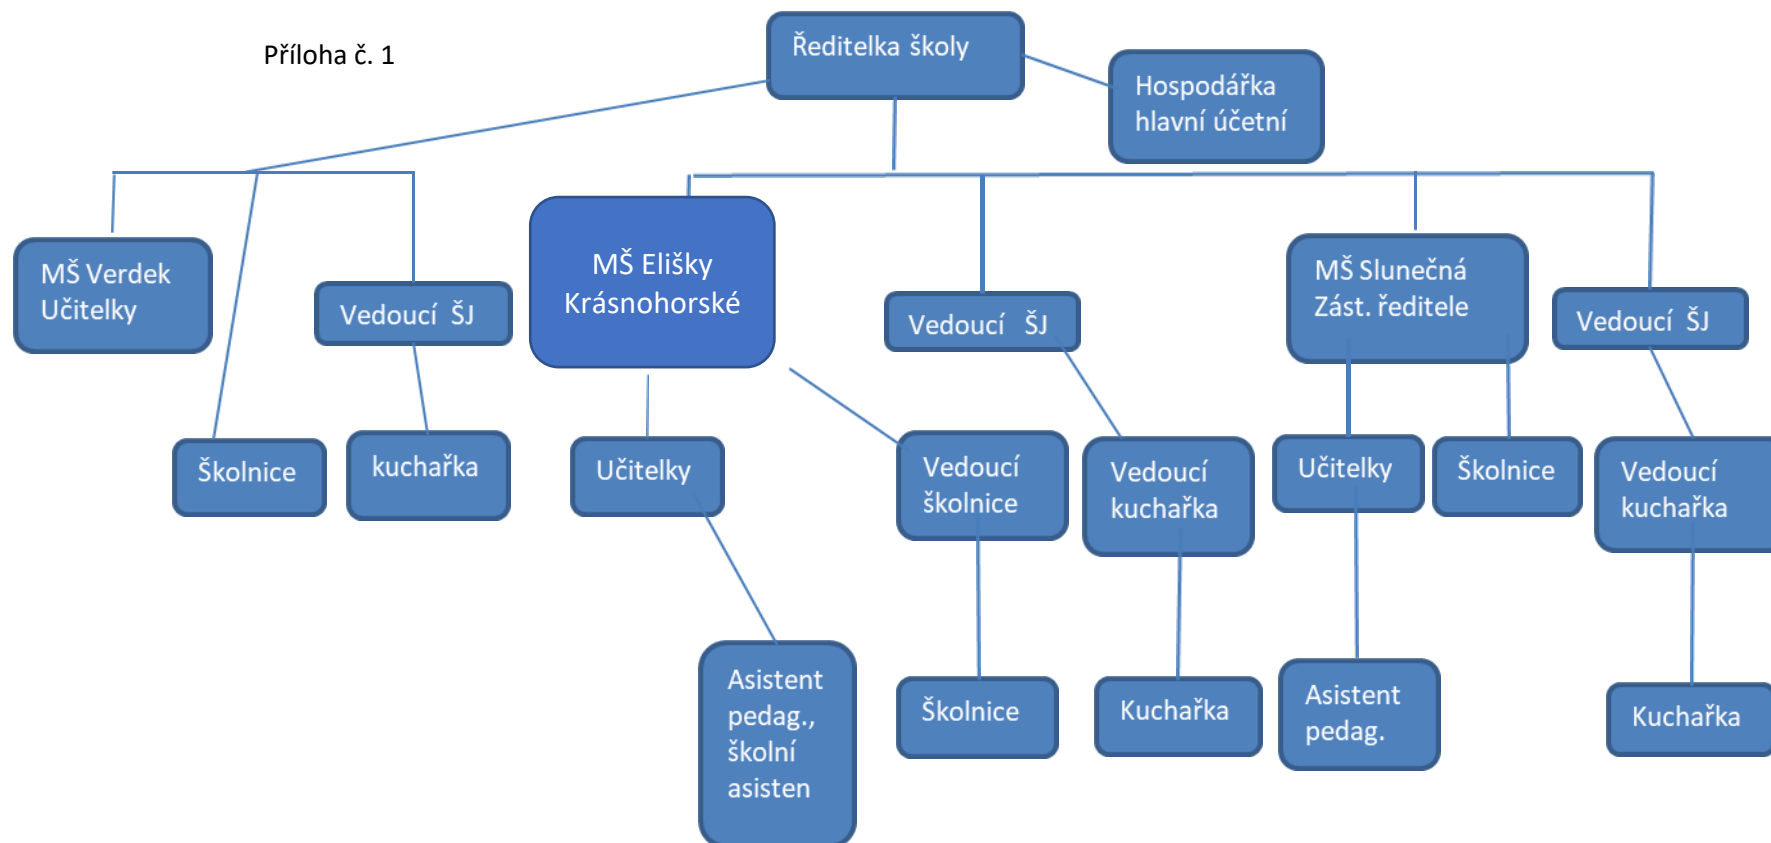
Příloha č. 1

Ředitelka školy

Hospodářka hlavní účetní

MŠ Verdek Učitelky

Vedoucí ŠJ

MŠ Elišky Krásnohorské

Vedoucí ŠJ

MŠ Slunečná Zást. ředitele

Vedoucí ŠJ

Školnice

kuchařka

Učitelky

Vedoucí školnice

Vedoucí kuchařka

Učitelky

Školnice

Vedoucí kuchařka

Asistent pedag., školní asisten

Školnice

Kuchařka

Asistent pedag.

Kuchařka